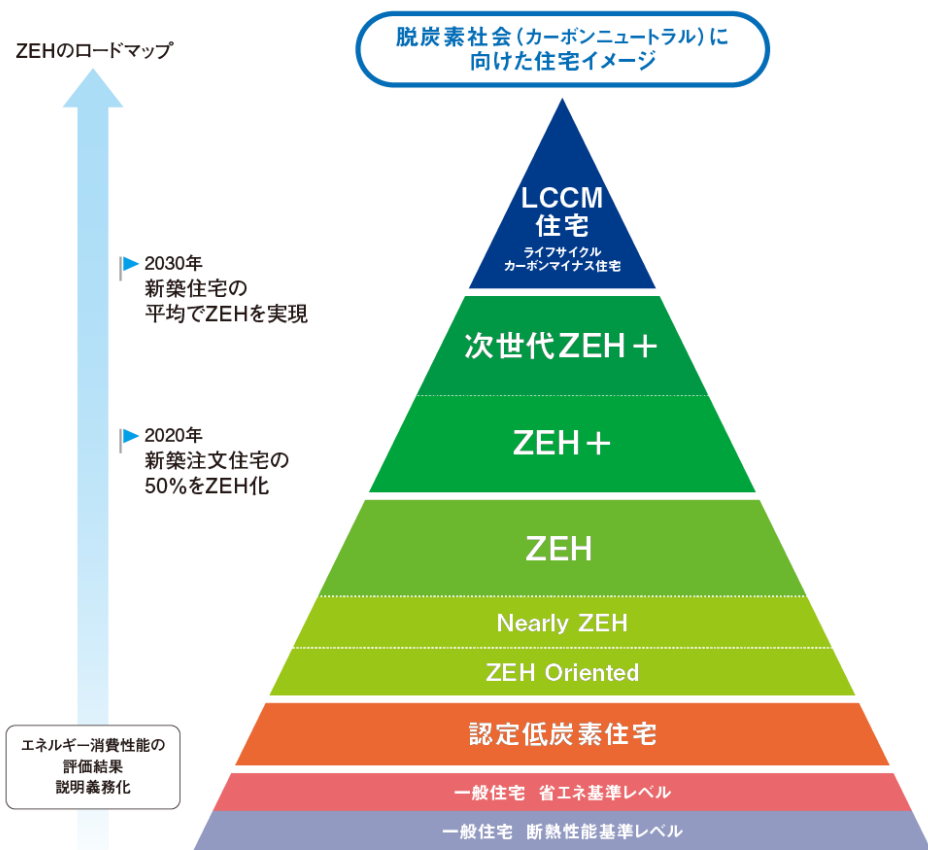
ZEHのロードマップ

脱炭素社会（カーボンニュートラル）に向けた住宅イメージ

LCCM住宅
ライフサイクルカーボンマイナス住宅

2030年
新築住宅の平均でZEHを実現

次世代ZEH＋

2020年
新築注文住宅の50%をZEH化

ZEH＋

ZEH

Nearly ZEH

ZEH Oriented

エネルギー消費性能の評価結果説明義務化

認定低炭素住宅

一般住宅　省エネ基準レベル

一般住宅　断熱性能基準レベル